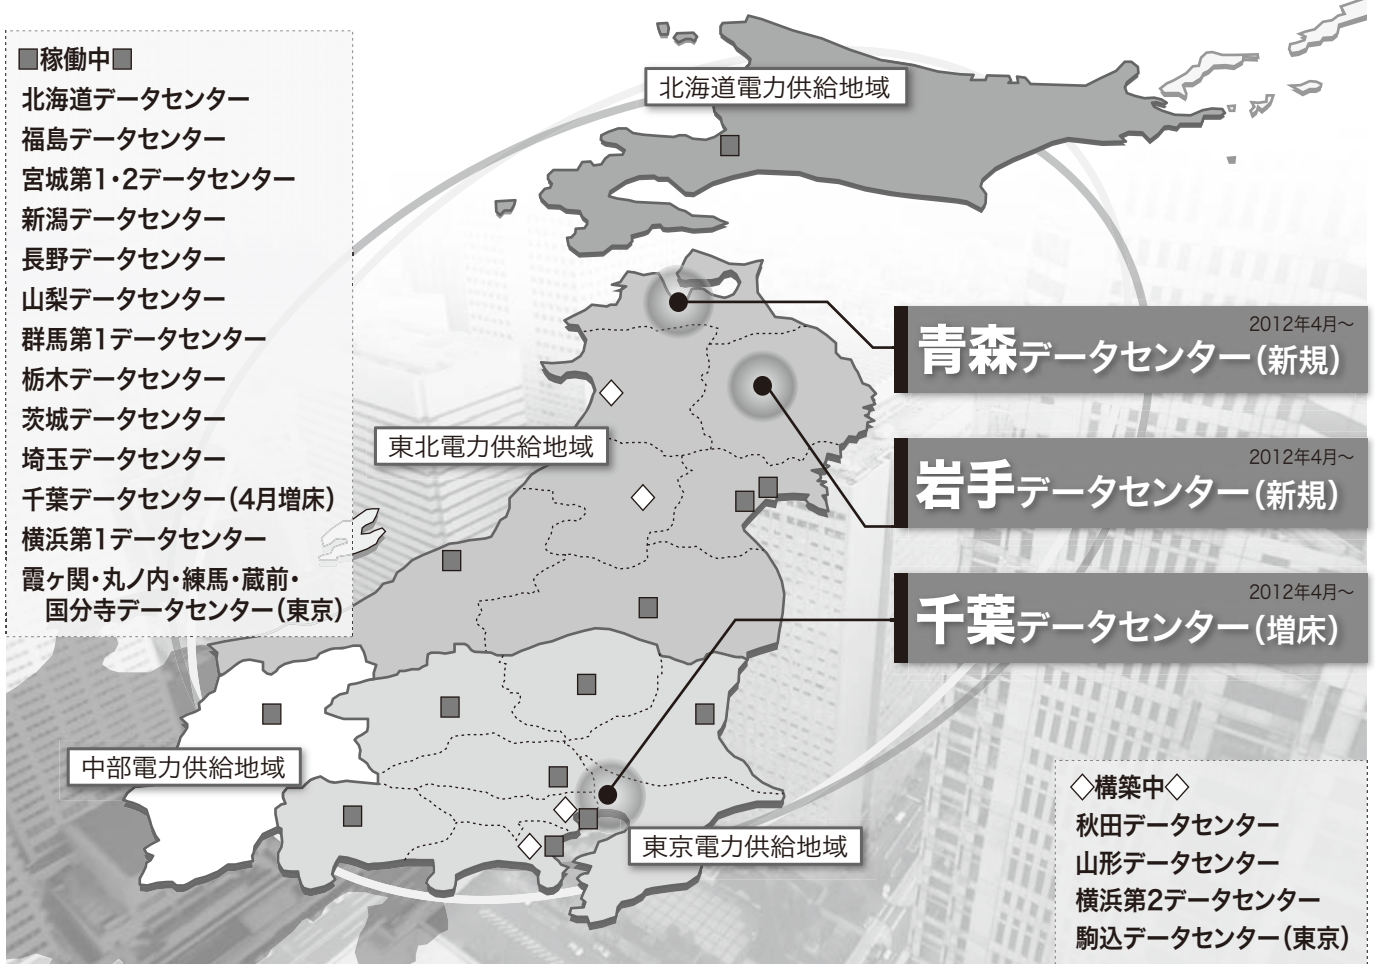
■稼働中■
北海道データセンター
福島データセンター
宮城第1・2データセンター
新潟データセンター
長野データセンター
山梨データセンター
群馬第1データセンター
栃木データセンター
茨城データセンター
埼玉データセンター
千葉データセンター（4月増床）
横浜第1データセンター
霞ヶ関・丸ノ内・練馬・蔵前・国分寺データセンター（東京）

北海道電力供給地域

東北電力供給地域

中部電力供給地域

東京電力供給地域

2012年4月～
青森データセンター（新規）

2012年4月～
岩手データセンター（新規）

2012年4月～
千葉データセンター（増床）

◇構築中◇
秋田データセンター
山形データセンター
横浜第2データセンター
駒込データセンター（東京）